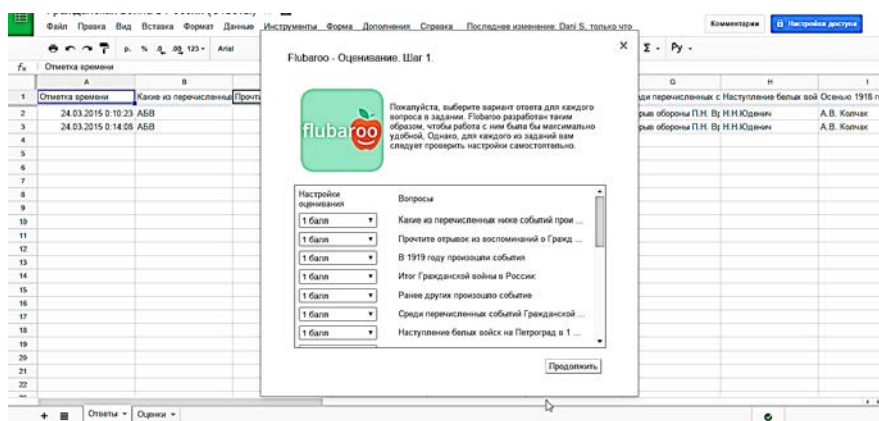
Файл Правка Вид Вставка Формат Данные Инструменты Форма Дополнения Справка Последнее изменение: Dani S. только что

Комментарии Настройки доступа

р. % .0 .00 123 Arial

Σ Ру

$f_x$ Отметка времени

| | A | B | | G | H | I |
|---|---|---|---|---|---|---|
| 1 | Отметка времени | Какие из перечисленны | Прочт | ди перечисленных с | Наступление белых вой | Осенью 1918 г |
| 2 | 24.03.2015 0:10:23 | АБВ | | рыв обороны П.Н. В | Н.Н.Юденич | А.В. Колчак |
| 3 | 24.03.2015 0:14:08 | АБВ | | рыв обороны П.Н. В | Н.Н.Юденич | А.В. Колчак |
| 4 | | | | | | |
| 5 | | | | | | |
| 6 | | | | | | |
| 7 | | | | | | |
| 8 | | | | | | |
| 9 | | | | | | |
| 10 | | | | | | |
| 11 | | | | | | |
| 12 | | | | | | |
| 13 | | | | | | |
| 14 | | | | | | |
| 15 | | | | | | |
| 16 | | | | | | |
| 17 | | | | | | |
| 18 | | | | | | |
| 19 | | | | | | |
| 20 | | | | | | |
| 21 | | | | | | |
| 22 | | | | | | |

Flubaroo - Оценивание. Шаг 1.

flubaroo

Пожалуйста, выберите вариант ответа для каждого вопроса в задании. Flubaroo разработан таким образом, чтобы работа с ним была бы максимально удобной, Однако, для каждого из заданий вам следует проверить настройки самостоятельно.

| Настройки оценивания | Вопросы |
|---|---|
| 1 балл | Какие из перечисленных ниже событий прои ... |
| 1 балл | Прочтите отрывок из воспоминаний о Гражд ... |
| 1 балл | В 1919 году произошли события |
| 1 балл | Итог Гражданской войны в России: |
| 1 балл | Ранее других произошло событие |
| 1 балл | Среди перечисленных событий Гражданской ... |
| 1 балл | Наступление белых войск на Петроград в 1 ... |

Продолжить

Ответы Оценки